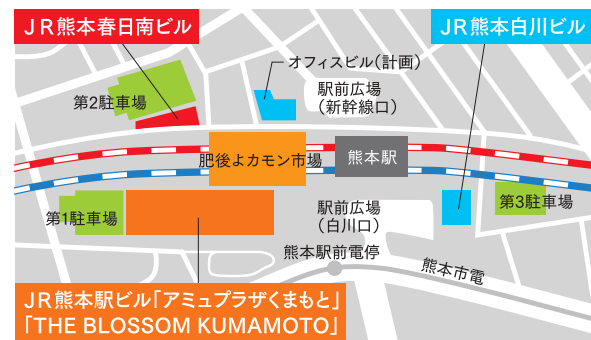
ＪＲ熊本春日南ビル

ＪＲ熊本白川ビル

オフィスビル（計画）

駅前広場
（新幹線口）

第2駐車場

肥後よかモン市場

熊本駅

第1駐車場

駅前広場
（白川口）

第3駐車場

熊本駅前電停

熊本市電

ＪＲ熊本駅ビル「アミュプラザくまもと」
「THE BLOSSOM KUMAMOTO」